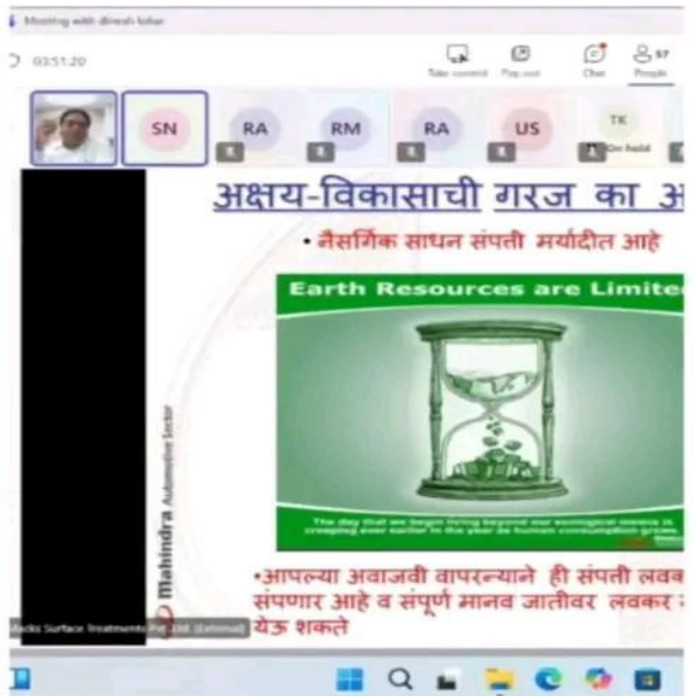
Meeting with dinesh lohar

03:51:20

Take control Pop out Chat People 57

SN RA RM RA US TK

On hold

अक्षय-विकासाची गरज का अ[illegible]

• नैसर्गिक साधन संपती मर्यादीत आहे

Earth Resources are Limite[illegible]

The day that we begin living beyond our ecological means is creeping ever earlier in the year as human consumption grows.

Mahindra Automotive Sector

•आपल्या अवाजवी वापरन्याने ही संपती लवक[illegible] संपणार आहे व संपूर्ण मानव जातीवर लवकर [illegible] येऊ शकते

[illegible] Surface Treatments Pvt Ltd (External)